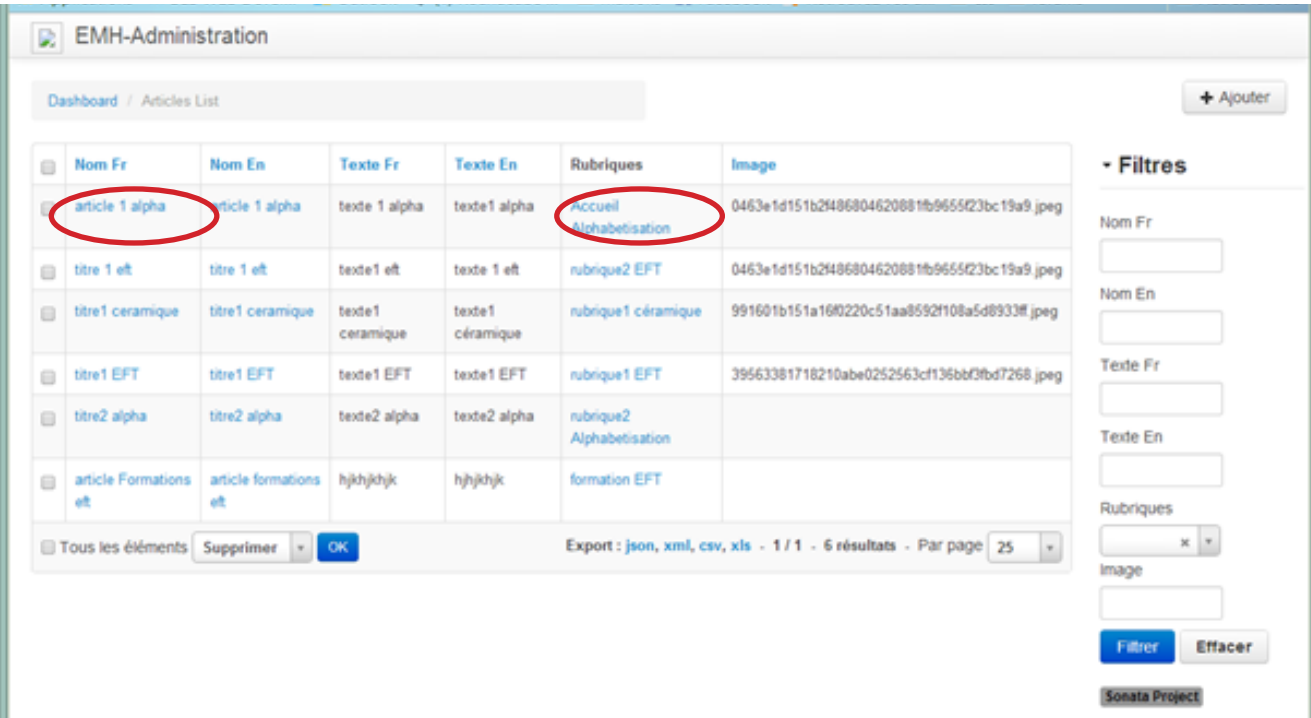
EMH-Administration

Dashboard / Articles List

+ Ajouter

| | Nom Fr | Nom En | Texte Fr | Texte En | Rubriques | Image |
|---|---|---|---|---|---|---|
| | article 1 alpha | article 1 alpha | texte 1 alpha | texte1 alpha | Accueil Alphabetisation | 0463e1d151b2f486804620881fb9655f23bc19a9.jpeg |
| | titre 1 eft | titre 1 eft | texte1 eft | texte 1 eft | rubrique2 EFT | 0463e1d151b2f486804620881fb9655f23bc19a9.jpeg |
| | titre1 ceramique | titre1 ceramique | texte1 ceramique | texte1 céramique | rubrique1 céramique | 991601b151a16f0220c51aa8592f108a5d8933ff.jpeg |
| | titre1 EFT | titre1 EFT | texte1 EFT | texte1 EFT | rubrique1 EFT | 39563381718210abe0252563cf136bbf3fbd7268.jpeg |
| | titre2 alpha | titre2 alpha | texte2 alpha | texte2 alpha | rubrique2 Alphabetisation | |
| | article Formations eft | article formations eft | hjkhjkhjk | hjhjkhjk | formation EFT | |

Tous les éléments Supprimer OK

Export : json, xml, csv, xls - 1 / 1 - 6 résultats - Par page 25

Filtres

Nom Fr

Nom En

Texte Fr

Texte En

Rubriques

×

Image

Filtrer Effacer

Sonata Project